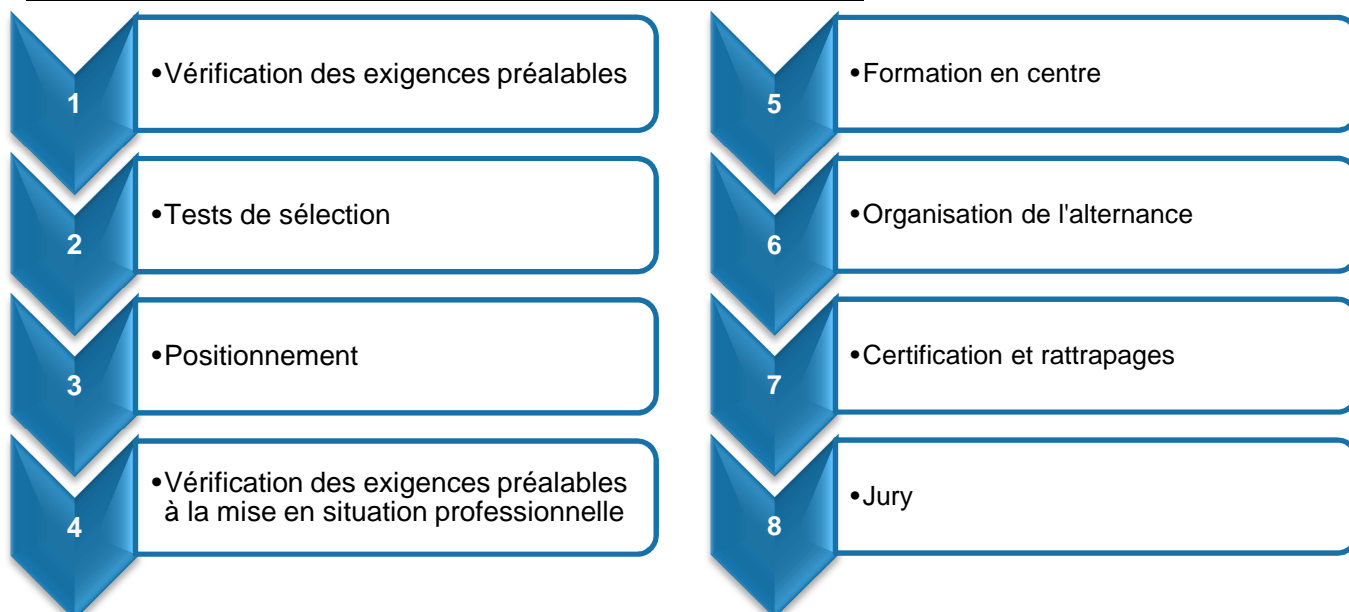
1

•Vérification des exigences préalables

2

•Tests de sélection

3

•Positionnement

4

•Vérification des exigences préalables à la mise en situation professionnelle

5

•Formation en centre

6

•Organisation de l'alternance

7

•Certification et rattrapages

8

•Jury